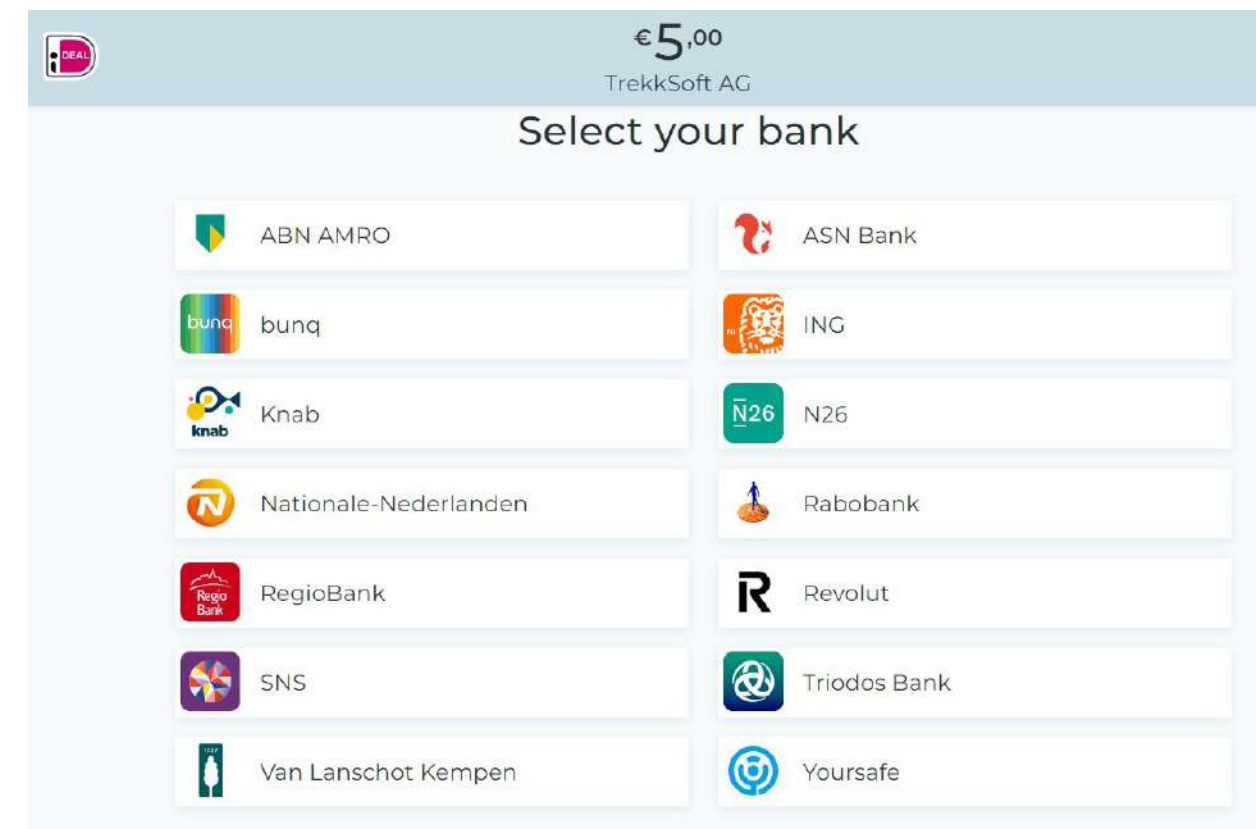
iDEAL

€5,00
TrekkSoft AG

Select your bank

ABN AMRO

ASN Bank

bunq bunq

ING

knab Knab

N26 N26

Nationale-Nederlanden

Rabobank

Regio Bank RegioBank

R Revolut

SNS

Triodos Bank

Van Lanschot Kempen

Yoursafe